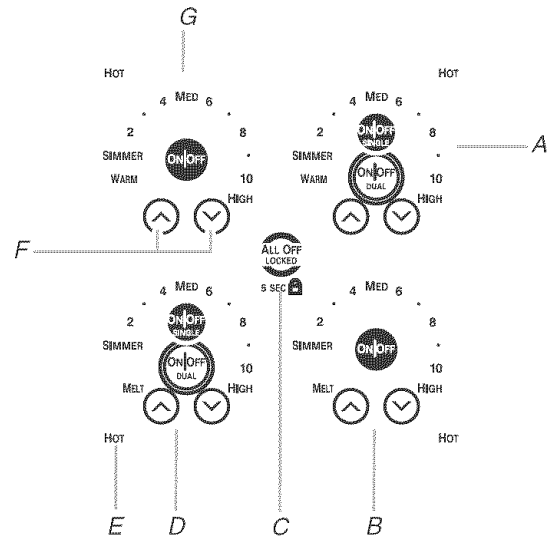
G

HOT

4 MED 6

2

8

SIMMER

ON|OFF

WARM

10

HIGH

HOT

4 MED 6

2

ON|OFF SINGLE

8

SIMMER

A

WARM

ON|OFF DUAL

10

HIGH

F

ALL OFF LOCKED

5 SEC

4 MED 6

2

ON|OFF SINGLE

8

SIMMER

ON|OFF DUAL

10

MELT

HIGH

HOT

4 MED 6

2

8

SIMMER

ON|OFF

10

MELT

HIGH

HOT

E D C B